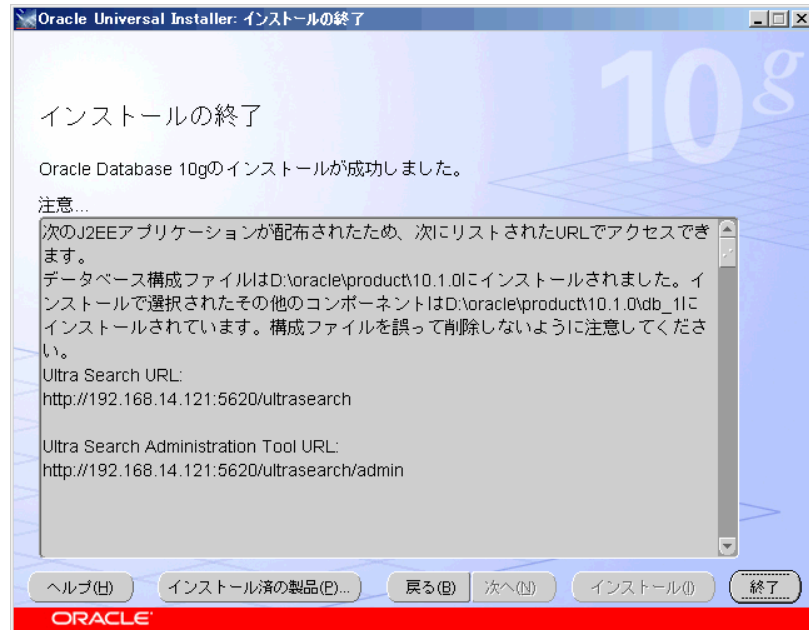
Oracle Universal Installer: インストールの終了

10g

インストールの終了

Oracle Database 10gのインストールが成功しました。

注意...

次のJ2EEアプリケーションが配布されたため、次にリストされたURLでアクセスできます。
データベース構成ファイルはD:\oracle\product\10.1.0にインストールされました。インストールで選択されたその他のコンポーネントはD:\oracle\product\10.1.0\db_1にインストールされています。構成ファイルを誤って削除しないように注意してください。
Ultra Search URL:
http://192.168.14.121:5620/ultrasearch

Ultra Search Administration Tool URL:
http://192.168.14.121:5620/ultrasearch/admin

ヘルプ(H) インストール済の製品(P)... 戻る(B) 次へ(N) インストール(I) 終了

ORACLE